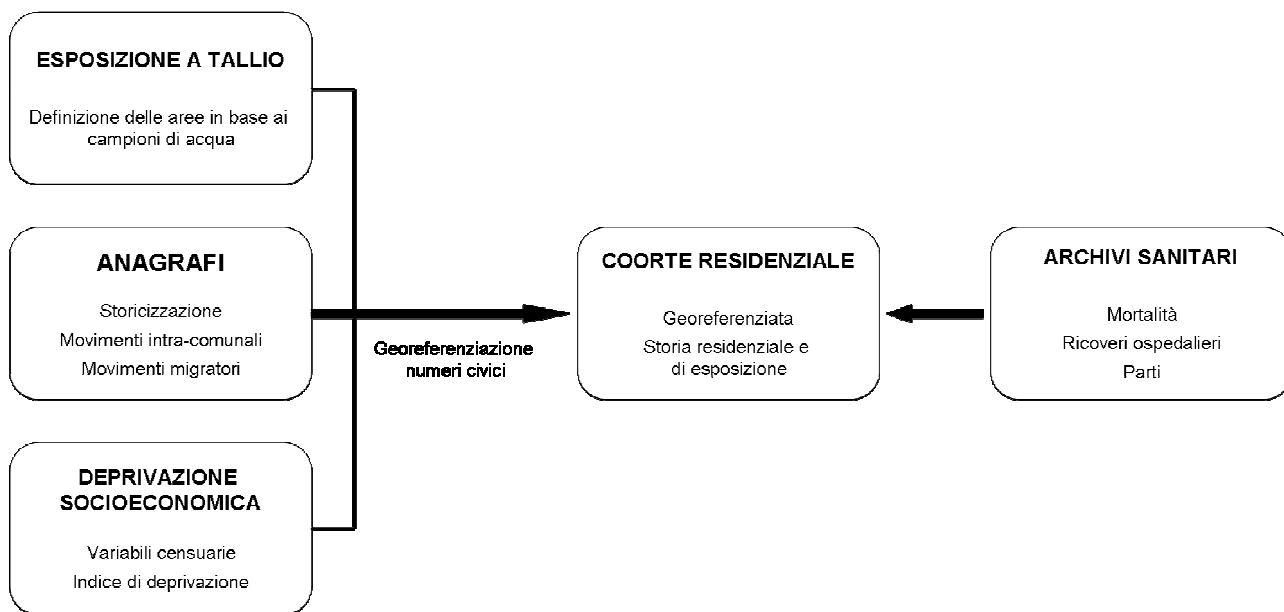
ESPOSIZIONE A TALLIO

Definizione delle aree in base ai campioni di acqua

ANAGRAFI

Storicizzazione
Movimenti intra-comunali
Movimenti migratori

DEPRIVAZIONE SOCIOECONOMICA

Variabili censuarie
Indice di deprivazione

Georeferenziazione numeri civici

COORTE RESIDENZIALE

Georeferenziata
Storia residenziale e di esposizione

ARCHIVI SANITARI

Mortalità
Ricoveri ospedalieri
Parti